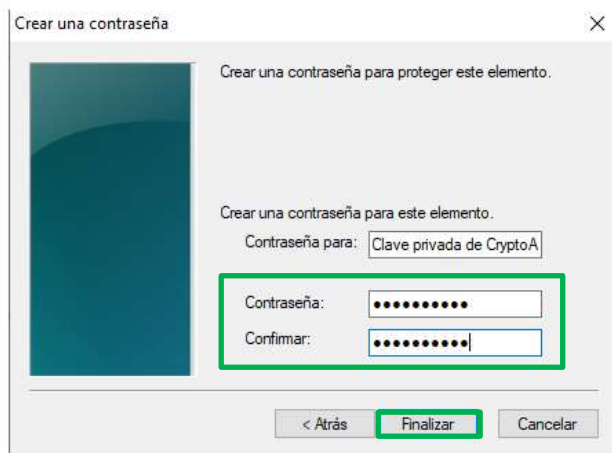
Crear una contraseña

Crear una contraseña para proteger este elemento.

Crear una contraseña para este elemento.

Contraseña para: Clave privada de CryptoA

Contraseña: ••••••••••

Confirmar: ••••••••••

< Atrás

Finalizar

Cancelar